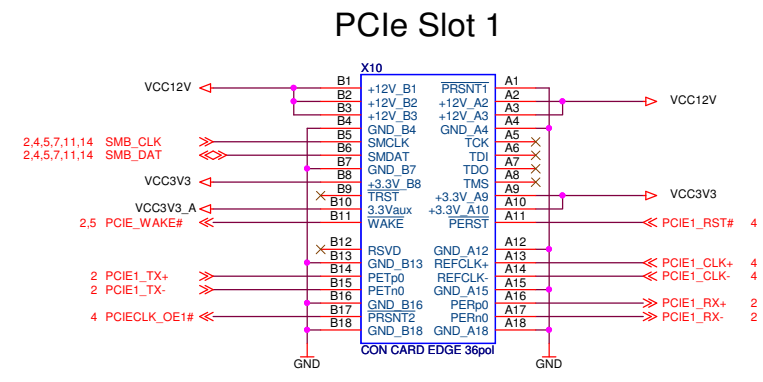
PCIe Slot 1

X10

VCC12V
B1 B2 B3 B4
+12V_B1
+12V_B2
+12V_B3
GND_B4
A1 A2 A3 A4
PRSNT1
+12V_A2
+12V_A3
GND_A4
VCC12V

2,4,5,7,11,14 SMB_CLK
2,4,5,7,11,14 SMB_DAT
B5 SMCLK
B6 SMDAT
B7 GND_B7
B8 +3.3V_B8
B9 TRST
A5 TCK
A6 TDI
A7 TDO
A8 TMS
A9 +3.3V_A9
VCC3V3
VCC3V3
B10 3.3Vaux
A10 +3.3V_A10
VCC3V3_A
2,5 PCIE_WAKE#
B11 WAKE
A11 PERST
PCIE1_RST# 4

B12 RSVD
A12 GND_A12
B13 GND_B13
A13 REFCLK+
PCIE1_CLK+ 4
B14 PETp0
A14 REFCLK-
PCIE1_CLK- 4
2 PCIE1_TX+
B15 PETn0
A15 GND_A15
2 PCIE1_TX-
B16 GND_B16
A16 PERp0
PCIE1_RX+ 2
4 PCIECLK_OE1#
B17 PRSNT2
A17 PERn0
PCIE1_RX- 2
B18 GND_B18
A18 GND_A18

CON CARD EDGE 36pol
GND
GND